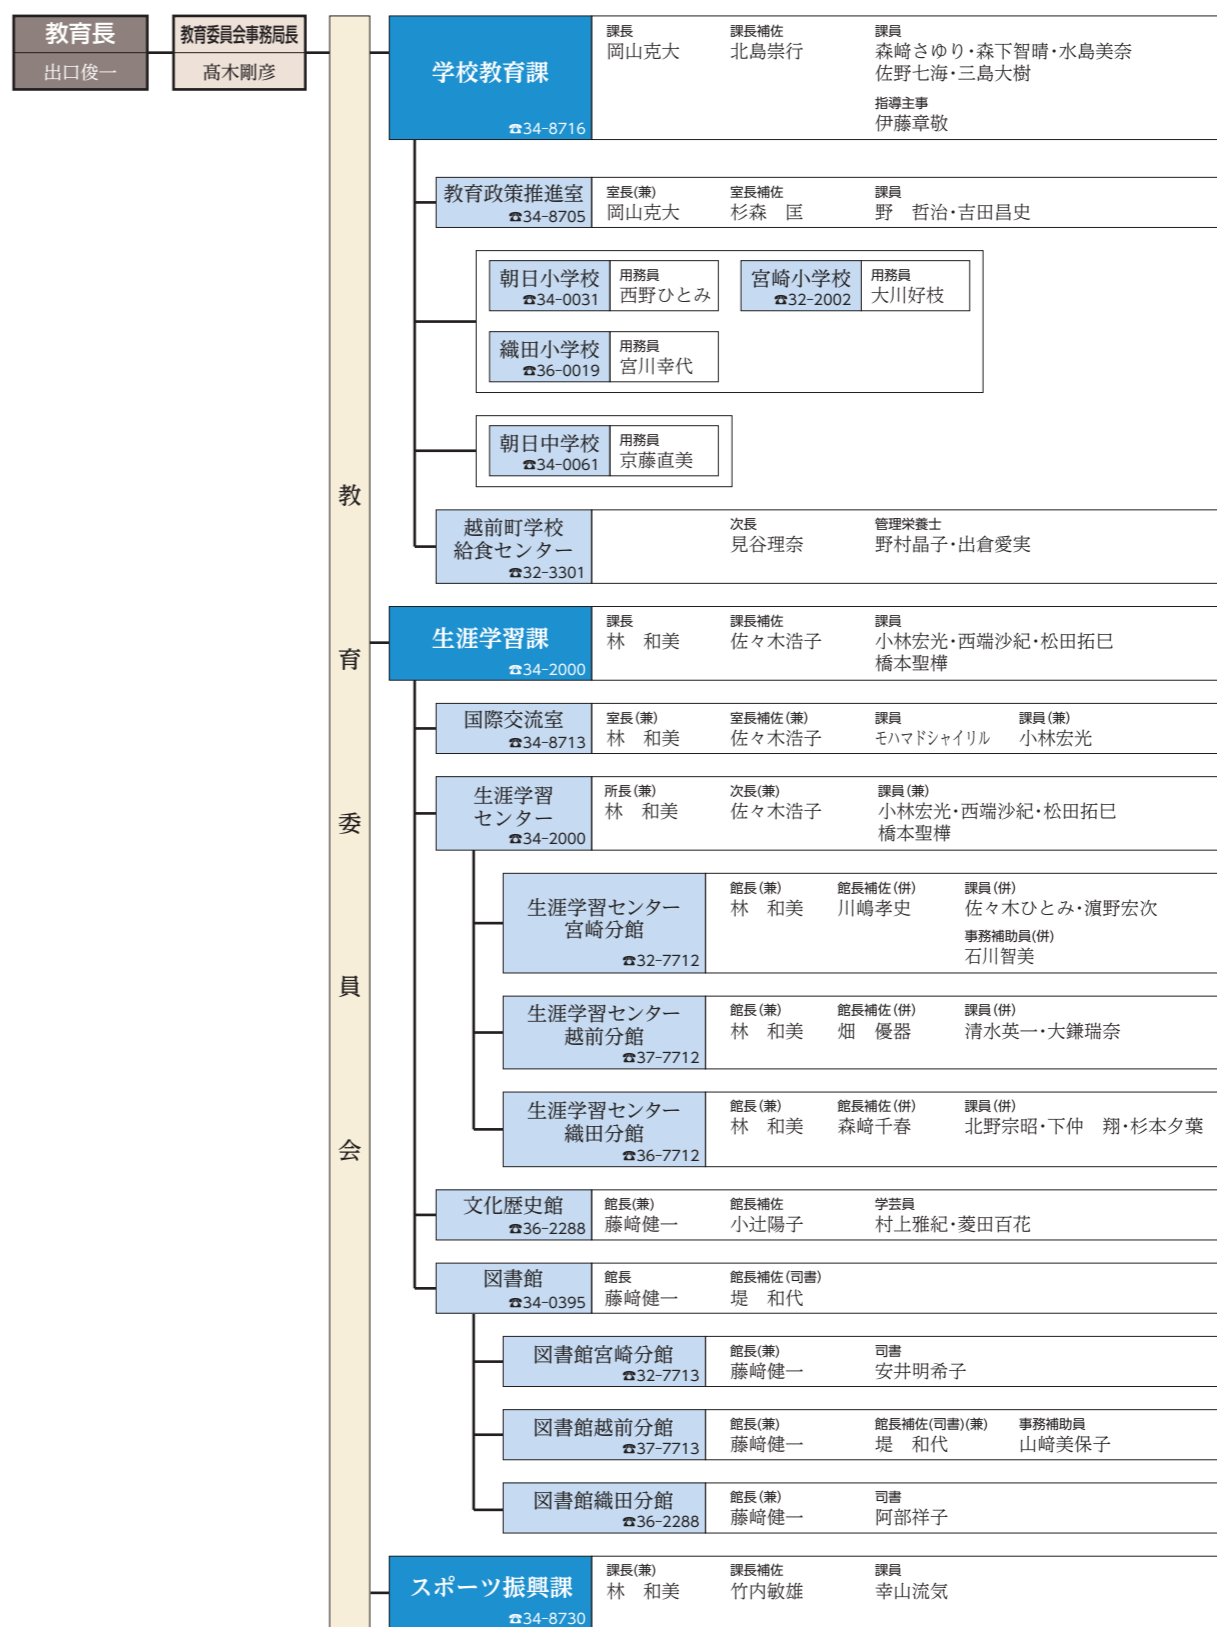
教育長
出口俊一

教育委員会事務局長
髙木剛彦

教育委員会

学校教育課
☎34-8716
課長
岡山克大
課長補佐
北島崇行
課員
森﨑さゆり・森下智晴・水島美奈
佐野七海・三島大樹
指導主事
伊藤章敬

教育政策推進室
☎34-8705
室長(兼)
岡山克大
室長補佐
杉森　匡
課員
野　哲治・吉田昌史

朝日小学校
☎34-0031
用務員
西野ひとみ

宮崎小学校
☎32-2002
用務員
大川好枝

織田小学校
☎36-0019
用務員
宮川幸代

朝日中学校
☎34-0061
用務員
京藤直美

越前町学校給食センター
☎32-3301
次長
見谷理奈
管理栄養士
野村晶子・出倉愛実

生涯学習課
☎34-2000
課長
林　和美
課長補佐
佐々木浩子
課員
小林宏光・西端沙紀・松田拓巳
橋本聖樺

国際交流室
☎34-8713
室長(兼)
林　和美
室長補佐(兼)
佐々木浩子
課員
モハマドシャイリル
課員(兼)
小林宏光

生涯学習センター
☎34-2000
所長(兼)
林　和美
次長(兼)
佐々木浩子
課員(兼)
小林宏光・西端沙紀・松田拓巳
橋本聖樺

生涯学習センター宮崎分館
☎32-7712
館長(兼)
林　和美
館長補佐(併)
川嶋孝史
課員(併)
佐々木ひとみ・濵野宏次
事務補助員(併)
石川智美

生涯学習センター越前分館
☎37-7712
館長(兼)
林　和美
館長補佐(併)
畑　優器
課員(併)
清水英一・大鎌瑞奈

生涯学習センター織田分館
☎36-7712
館長(兼)
林　和美
館長補佐(併)
森﨑千春
課員(併)
北野宗昭・下仲　翔・杉本夕葉

文化歴史館
☎36-2288
館長(兼)
藤﨑健一
館長補佐
小辻陽子
学芸員
村上雅紀・菱田百花

図書館
☎34-0395
館長
藤﨑健一
館長補佐(司書)
堤　和代

図書館宮崎分館
☎32-7713
館長(兼)
藤﨑健一
司書
安井明希子

図書館越前分館
☎37-7713
館長(兼)
藤﨑健一
館長補佐(司書)(兼)
堤　和代
事務補助員
山﨑美保子

図書館織田分館
☎36-2288
館長(兼)
藤﨑健一
司書
阿部祥子

スポーツ振興課
☎34-8730
課長(兼)
林　和美
課長補佐
竹内敏雄
課員
幸山流気